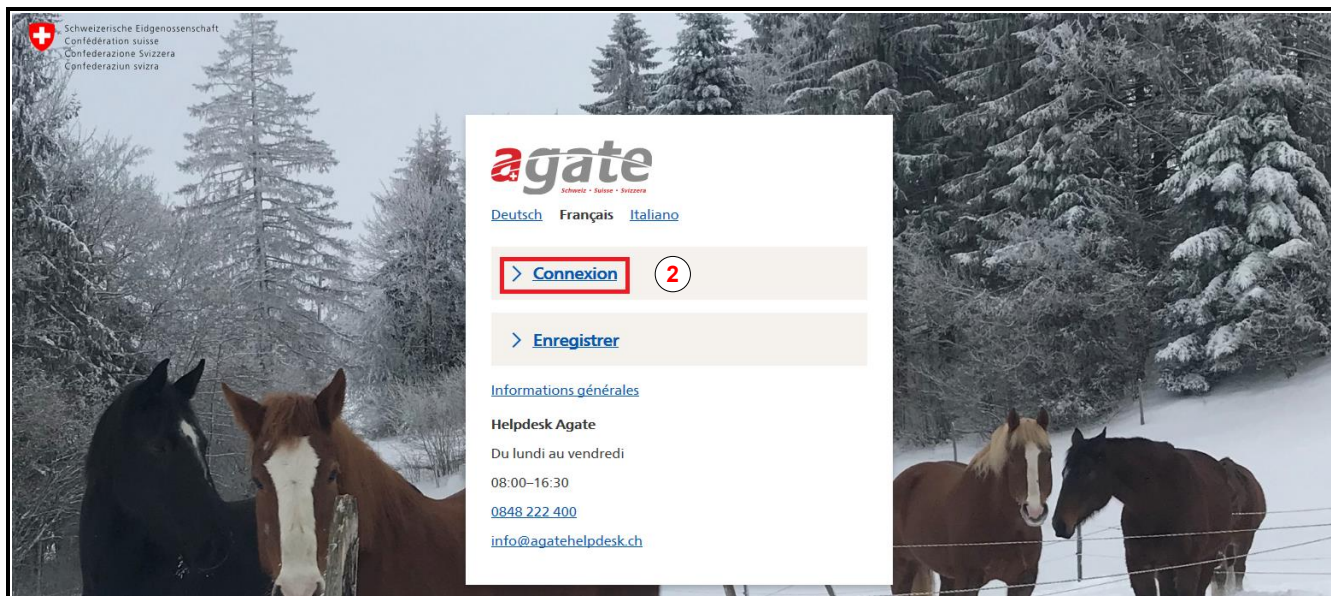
Schweizerische Eidgenossenschaft
Confédération suisse
Confederazione Svizzera
Confederaziun svizra

agate
Schweiz · Suisse · Svizzera

Deutsch Français Italiano

> Connexion 2

> Enregistrer

Informations générales

Helpdesk Agate

Du lundi au vendredi

08:00–16:30

0848 222 400

info@agatehelpdesk.ch